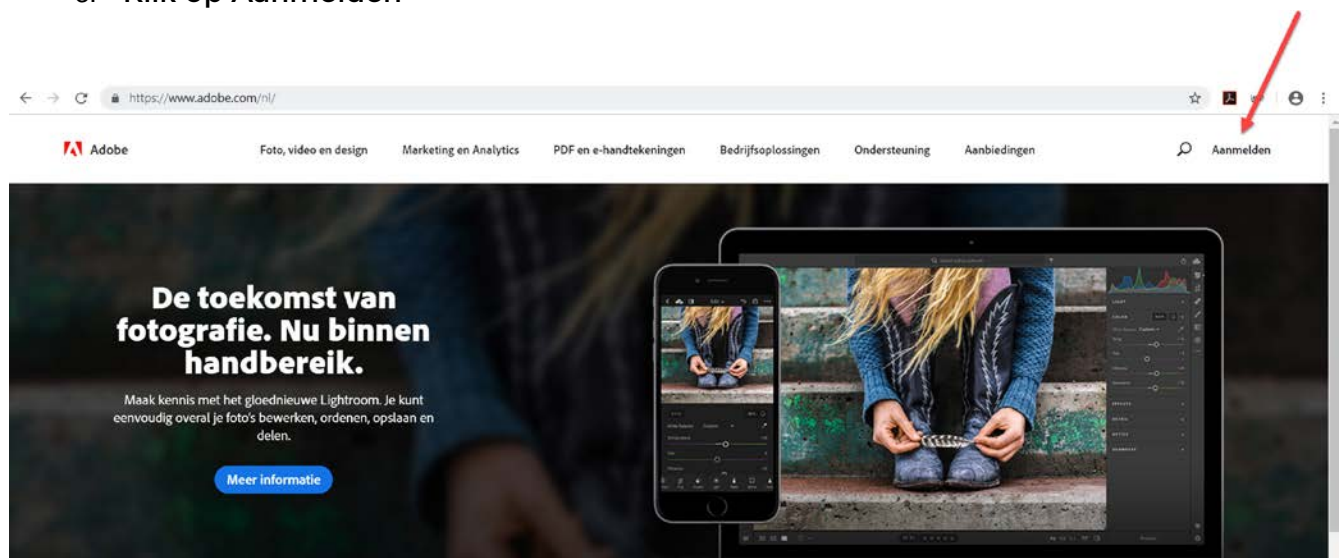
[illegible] Klik op Aanmelden

https://www.adobe.com/nl/

Adobe

Foto, video en design

Marketing en Analytics

PDF en e-handtekeningen

Bedrijfsoplossingen

Ondersteuning

Aanbiedingen

Aanmelden

De toekomst van fotografie. Nu binnen handbereik.

Maak kennis met het gloednieuwe Lightroom. Je kunt eenvoudig overal je foto's bewerken, ordenen, opslaan en delen.

Meer informatie